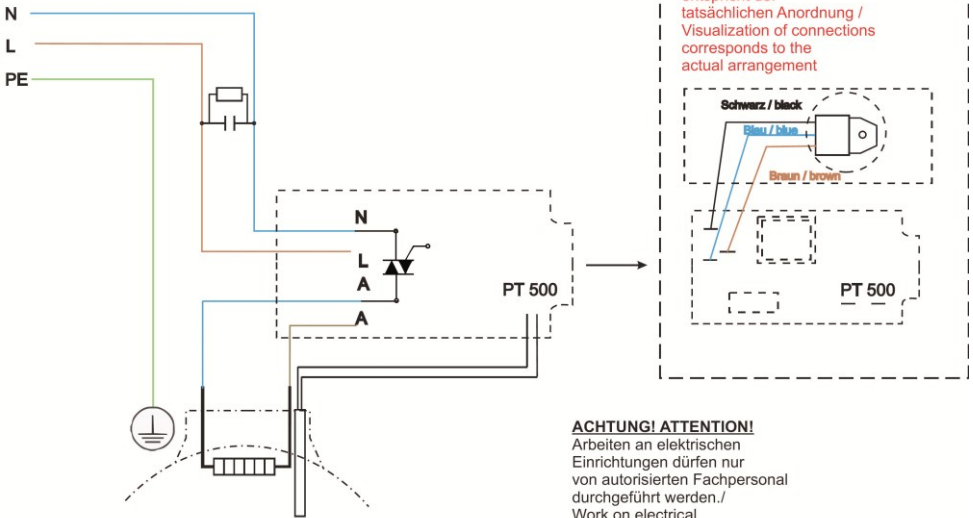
N
L
PE

N
L
A
A
PT 500

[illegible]
tatsächlichen Anordnung /
Visualization of connections
corresponds to the
actual arrangement

Schwarz / black
Blau / blue
Braun / brown

PT 500

ACHTUNG! ATTENTION!
Arbeiten an elektrischen Einrichtungen dürfen nur von autorisierten Fachpersonal durchgeführt werden./
Work on electrical